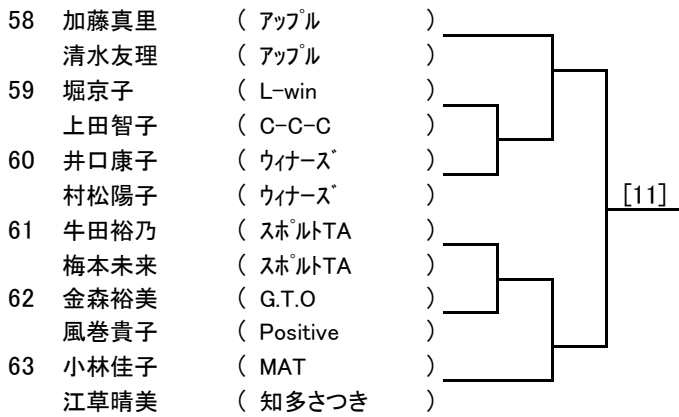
| | | |
|---|---|---|
| 58 | 加藤真里 | ( ｱｯﾌﾟﾙ ) |
| | 清水友理 | ( ｱｯﾌﾟﾙ ) |
| 59 | 堀京子 | ( L-win ) |
| | 上田智子 | ( C-C-C ) |
| 60 | 井口康子 | ( ｳｨﾅｰｽﾞ ) |
| | 村松陽子 | ( ｳｨﾅｰｽﾞ ) |
| 61 | 牛田裕乃 | ( ｽﾎﾟﾙﾄTA ) |
| | 梅本未来 | ( ｽﾎﾟﾙﾄTA ) |
| 62 | 金森裕美 | ( G.T.O ) |
| | 風巻貴子 | ( Positive ) |
| 63 | 小林佳子 | ( MAT ) |
| | 江草晴美 | ( 知多さつき ) |

[11]